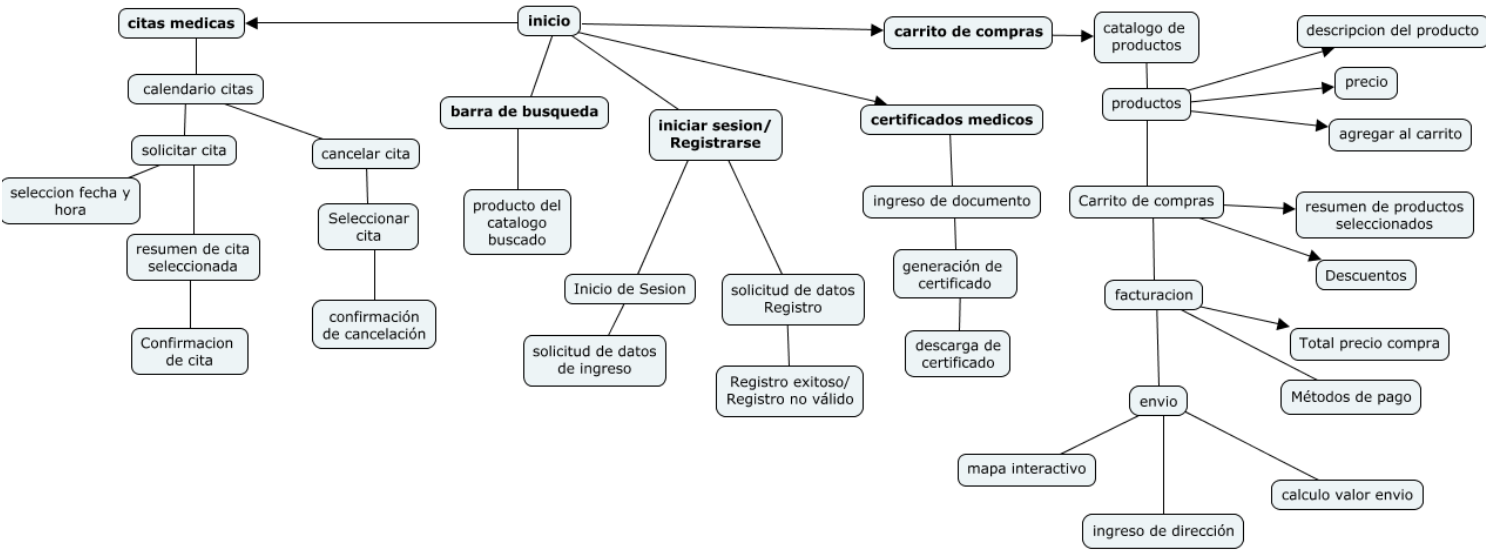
inicio

citas medicas

calendario citas

solicitar cita

cancelar cita

seleccion fecha y hora

Seleccionar cita

resumen de cita seleccionada

confirmación de cancelación

Confirmacion de cita

barra de busqueda

producto del catalogo buscado

iniciar sesion/ Registrarse

Inicio de Sesion

solicitud de datos de ingreso

solicitud de datos Registro

Registro exitoso/ Registro no válido

certificados medicos

ingreso de documento

generación de certificado

descarga de certificado

carrito de compras

catalogo de productos

descripcion del producto

productos

precio

agregar al carrito

Carrito de compras

resumen de productos seleccionados

Descuentos

facturacion

Total precio compra

Métodos de pago

envio

mapa interactivo

calculo valor envio

ingreso de dirección